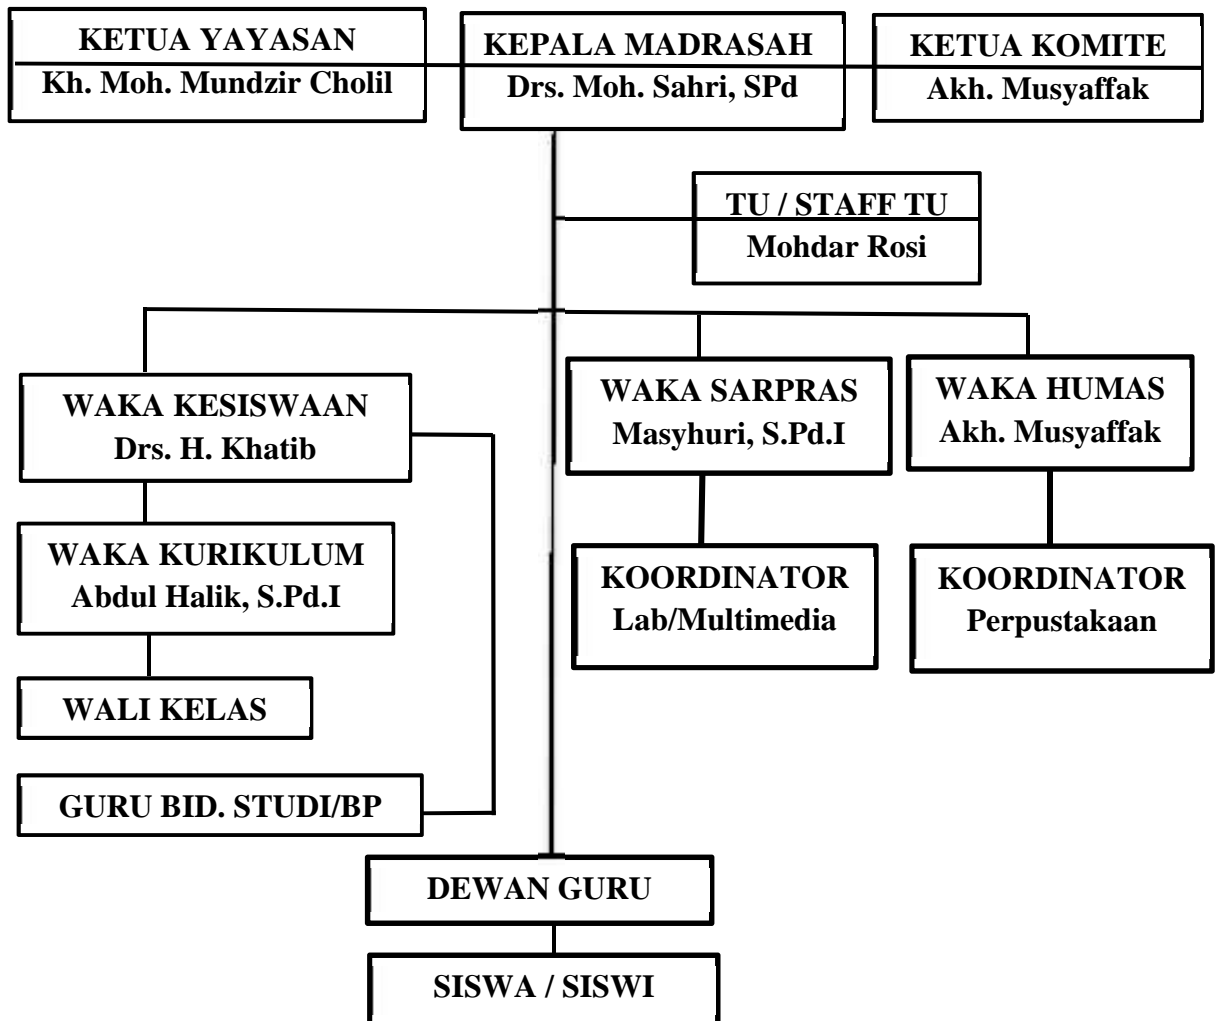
KETUA YAYASAN
Kh. Moh. Mundzir Cholil

KEPALA MADRASAH
Drs. Moh. Sahri, SPd

KETUA KOMITE
Akh. Musyaffak

TU / STAFF TU
Mohdar Rosi

WAKA KESISWAAN
Drs. H. Khatib

WAKA SARPRAS
Masyhuri, S.Pd.I

WAKA HUMAS
Akh. Musyaffak

WAKA KURIKULUM
Abdul Halik, S.Pd.I

KOORDINATOR
Lab/Multimedia

KOORDINATOR
Perpustakaan

WALI KELAS

GURU BID. STUDI/BP

DEWAN GURU

SISWA / SISWI